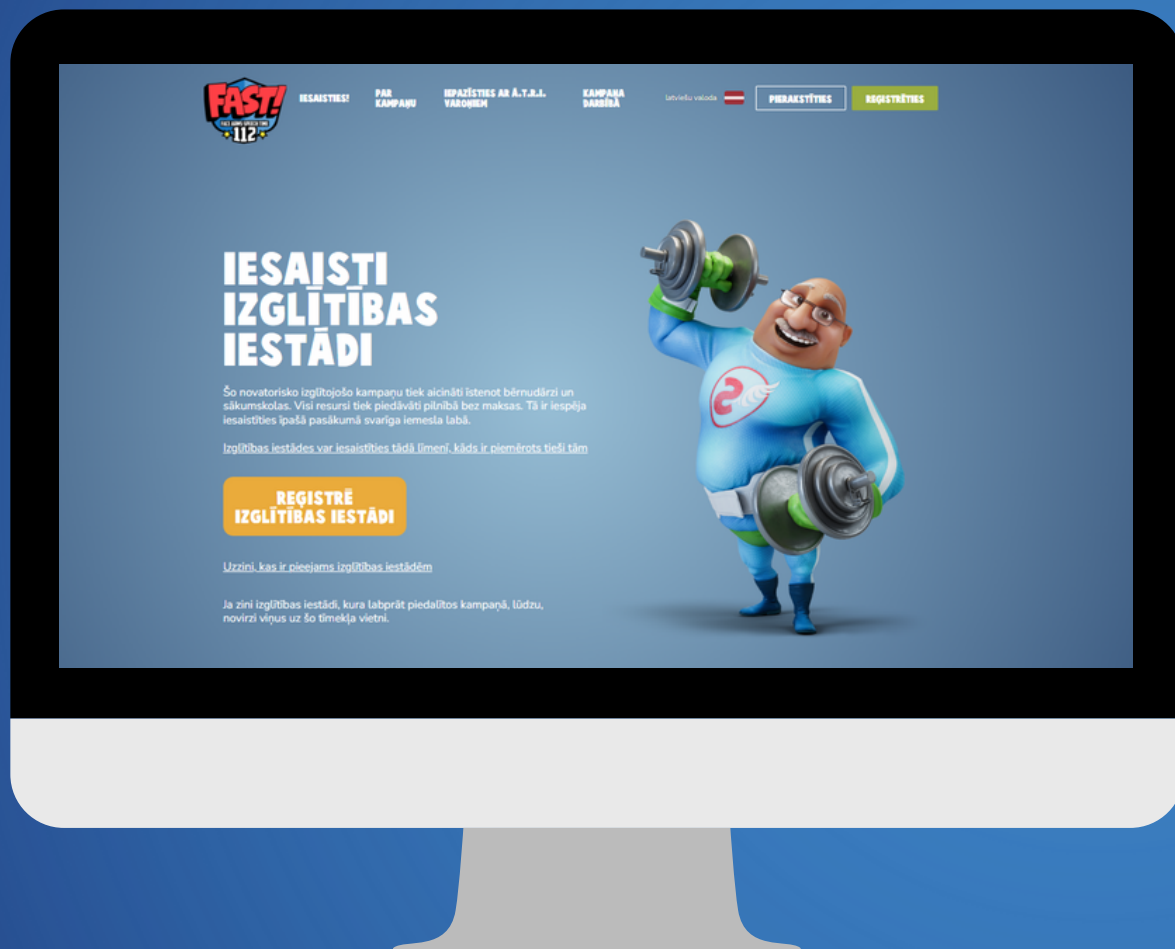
FAST!
FACE ARMS SPEECH TIME
112

IESAISTIES!
PAR KAMPAŅU
IEPAZĪSTIES AR Ā.T.R.I. VAROŅIEM
KAMPAŅA DARBĪBĀ
latviešu valoda
PIERAKSTĪTIES
REĢISTRĒTIES

IESAISTI IZGLĪTĪBAS IESTĀDI

Šo novatorisko izglītojošo kampaņu tiek aicināti īstenot bērnudārzi un sākumskolas. Visi resursi tiek piedāvāti pilnībā bez maksas. Tā ir iespēja iesaistīties īpašā pasākumā svarīga iemesla labā.

Izglītības iestādes var iesaistīties tādā līmenī, kāds ir piemērots tieši tām

REĢISTRĒ IZGLĪTĪBAS IESTĀDI

Uzzini, kas ir pieejams izglītības iestādēm

Ja zini izglītības iestādi, kura labprāt piedalītos kampaņā, lūdzu, novirzi viņus uz šo tīmekļa vietni.